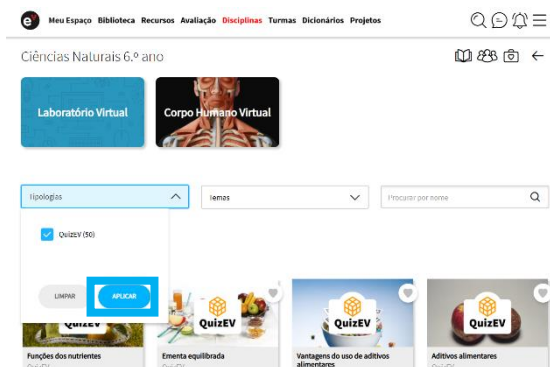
e
Meu Espaço Biblioteca Recursos Avaliação Disciplinas Turmas Dicionários Projetos

Ciências Naturais 6.º ano

Laboratório Virtual

Corpo Humano Virtual

Tipologias

Temas

Procurar por nome

QuizEV (50)

LIMPAR

APLICAR

QuizEV

QuizEV

QuizEV

QuizEV

Funções dos nutrientes

Ementa equilibrada

Vantagens do uso de aditivos alimentares

Aditivos alimentares